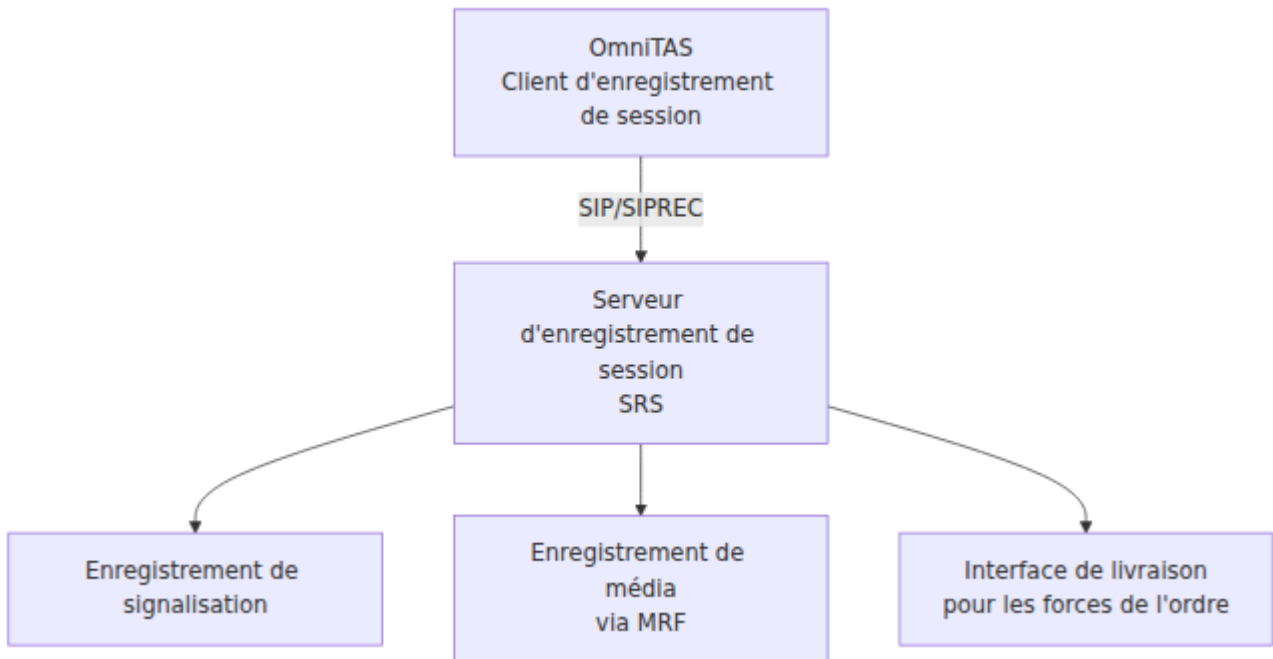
OmniTAS
Client d'enregistrement de session

SIP/SIPREC

Serveur d'enregistrement de session
SRS

Enregistrement de signalisation

Enregistrement de média
via MRF

Interface de livraison pour les forces de l'ordre